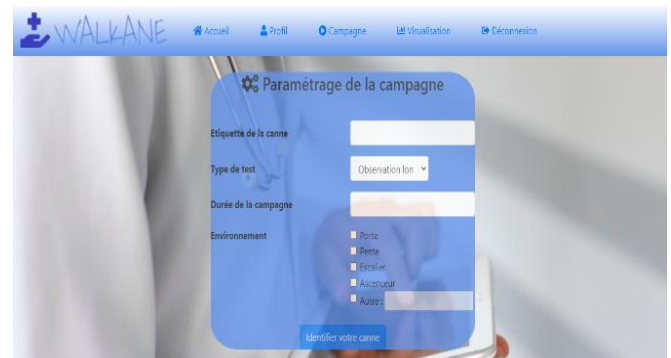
WALKANE Accueil Profil Campagne Visualisation Déconnexion

Paramétrage de la campagne

Etiquette de la canne

Type de test Observation lon

Durée de la campagne

Environnement
Porte
Pente
Escalier
Ascenceur
Autre :

Identifier votre canne